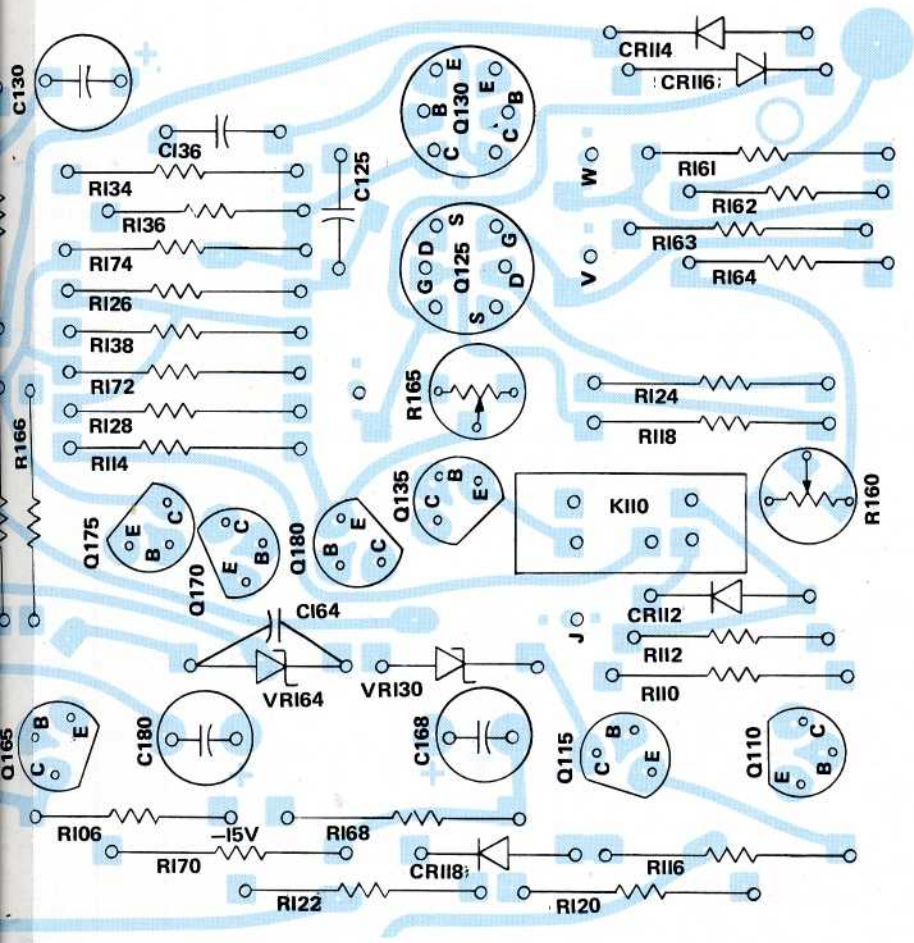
CRII4
CRII6
C130
C136
Q130
E
E
B
B
C
C
RI34
C125
W
RI61
RI36
RI62
RI63
RI74
S
D
G
G
D
S
Q125
V
RI64
RI26
RI38
RI72
R165
RI24
RI28
RI18
RI14
R166
Q135
C
B
E
KII0
R160
Q175
E
C
B
Q170
C
E
B
Q180
E
B
C
CRII2
J
CI64
RII2
VRI64
VRI30
RII0
Q165
C
B
E
C180
C168
Q115
C
B
E
Q110
C
B
E
RI06
-I5V
RI68
RI70
CRII8
RII6
RI22
RI20